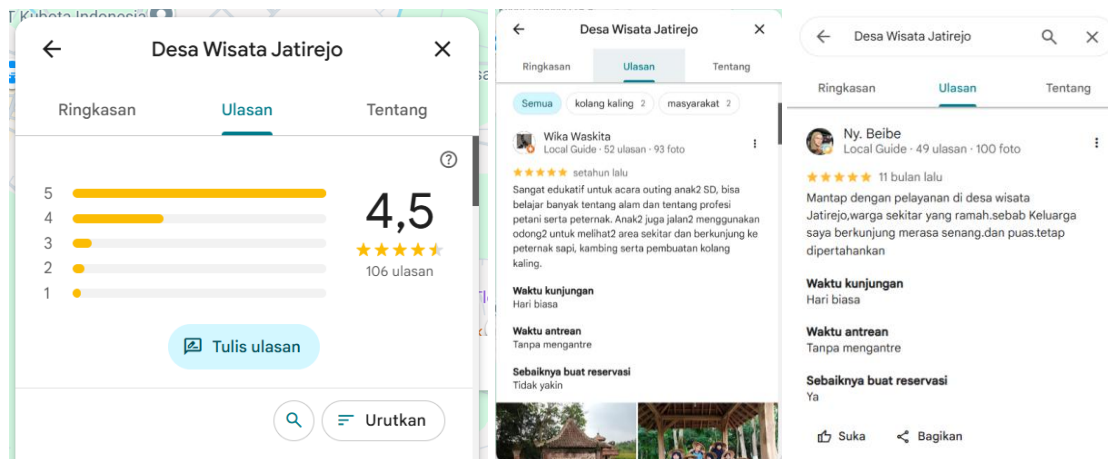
Kubota Indonesia

Desa Wisata Jatirejo

Ringkasan Ulasan Tentang

5
4
3
2
1

4,5
★★★★★
106 ulasan

Tulis ulasan

Urutkan

Desa Wisata Jatirejo

Ringkasan Ulasan Tentang

Semua kolang kaling 2 masyarakat 2

Wika Waskita
Local Guide · 52 ulasan · 93 foto

★★★★★ setahun lalu

Sangat edukatif untuk acara outing anak2 SD, bisa belajar banyak tentang alam dan tentang profesi petani serta peternak. Anak2 juga jalan2 menggunakan odong2 untuk melihat2 area sekitar dan berkunjung ke peternak sapi, kambing serta pembuatan kolang kaling.

Waktu kunjungan
Hari biasa

Waktu antrean
Tanpa mengantre

Sebaiknya buat reservasi
Tidak yakin

Desa Wisata Jatirejo

Ringkasan Ulasan Tentang

Ny. Beibe
Local Guide · 49 ulasan · 100 foto

★★★★★ 11 bulan lalu

Mantap dengan pelayanan di desa wisata Jatirejo,warga sekitar yang ramah.sebab Keluarga saya berkunjung merasa senang.dan puas.tetap dipertahankan

Waktu kunjungan
Hari biasa

Waktu antrean
Tanpa mengantre

Sebaiknya buat reservasi
Ya

Suka Bagikan